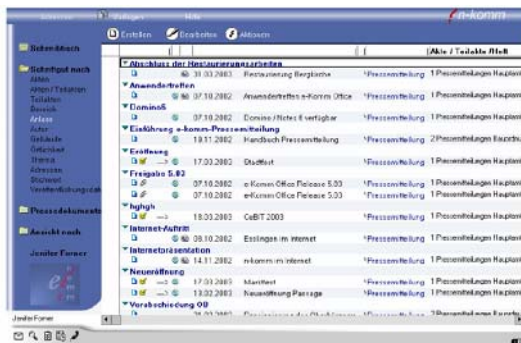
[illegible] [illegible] Hilfe e-komm

Erstellen Bearbeiten Aktionen

Sichereditach

Sichtungt nach
Akten
Akten / Teilakten
Teilakten
Bereich
Anlass
Autor
Gebäude
Gebiet
Thema
Adressen
Stichwort
Veröffentlichungszeit

Pressedokumente

Ansicht nach

Jenifer Forner

| | | | Akte / Teilakte /Heft |
|---|---|---|---|
| ▼Abschluss der Restaurierungsarbeiten | | | |
| 31.03.2003 | Restaurierung Bergkirche | *Pressemitteilung | 1 Pressemitteilungen Haupt |
| ▼Anwendertreffen | | | |
| 07.10.2002 | Anwendertreffen e-Komm Office | *Pressemitteilung | 1 Pressemitteilungen Haupt |
| ▼Domino5 | | | |
| 07.10.2002 | Domino / Notes 6 verfügbar | *Pressemitteilung | 1 Pressemitteilungen Haupt |
| ▼Einführung e-komm-Pressemitteilung | | | |
| 19.11.2002 | Handbuch Pressemitteilung | *Pressemitteilung | 2 Pressemitteilungen Haupt |
| ▼Eröffnung | | | |
| 17.03.2003 | Stadtfest | *Pressemitteilung | 1 Pressemitteilungen Haupt |
| ▼Freigabe 5.03 | | | |
| 07.10.2002 | e-Komm Office Release 5.03 | *Pressemitteilung | 1 Pressemitteilungen Haupt |
| 07.10.2002 | e-Komm Office Release 5.03 | *Pressemitteilung | 1 Pressemitteilungen Haupt |
| ▼hghgh | | | |
| 18.03.2003 | CeBIT 2003 | *Pressemitteilung | 1 Pressemitteilungen Haupt |
| ▼Internet-Auftritt | | | |
| 08.10.2002 | Esslingen im Internet | *Pressemitteilung | 1 Pressemitteilungen Haupt |
| ▼Internetpräsentation | | | |
| 14.11.2002 | n-komm im Internet | *Pressemitteilung | 1 Pressemitteilungen Haupt |
| ▼Neueröffnung | | | |
| 17.03.2003 | Marktfest | *Pressemitteilung | 1 Pressemitteilungen Haupt |
| 18.03.2003 | Neueröffnung Passage | *Pressemitteilung | 1 Pressemitteilungen Haupt |
| ▼Verabschiedung OB | | | |
| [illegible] | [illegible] | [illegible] | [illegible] |

Jenifer Forner